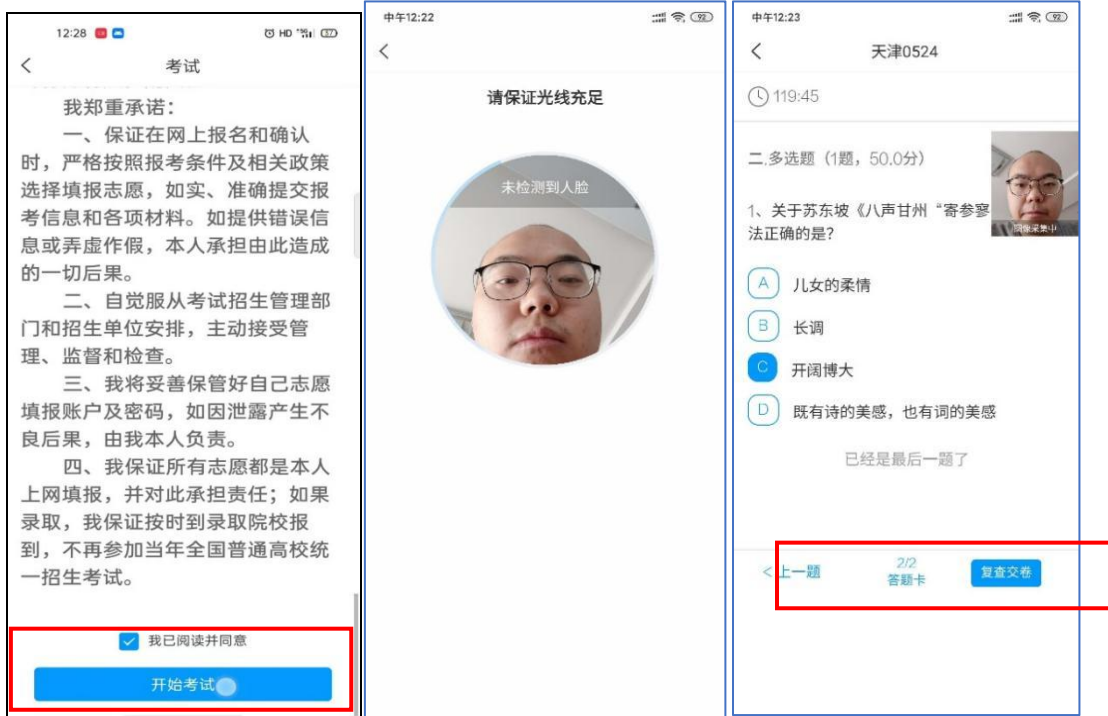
12:28 HD 37

考试

我郑重承诺：

一、保证在网上报名和确认时，严格按照报考条件及相关政策选择填报志愿，如实、准确提交报考信息和各项材料。如提供错误信息或弄虚作假，本人承担由此造成的一切后果。

二、自觉服从考试招生管理部门和招生单位安排，主动接受管理、监督和检查。

三、我将妥善保管好自己志愿填报账户及密码，如因泄露产生不良后果，由我本人负责。

四、我保证所有志愿都是本人上网填报，并对此承担责任；如果录取，我保证按时到录取院校报到，不再参加当年全国普通高校统一招生考试。

我已阅读并同意

开始考试

中午12:22 92

请保证光线充足

未检测到人脸

中午12:23 92

天津0524

119:45

二.多选题（1题，50.0分）

1、关于苏东坡《八声甘州“寄参寥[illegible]法正确的是？

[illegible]采集中

A 儿女的柔情

B 长调

C 开阔博大

D 既有诗的美感，也有词的美感

已经是最后一题了

< 上一题

2/2
答题卡

复查交卷